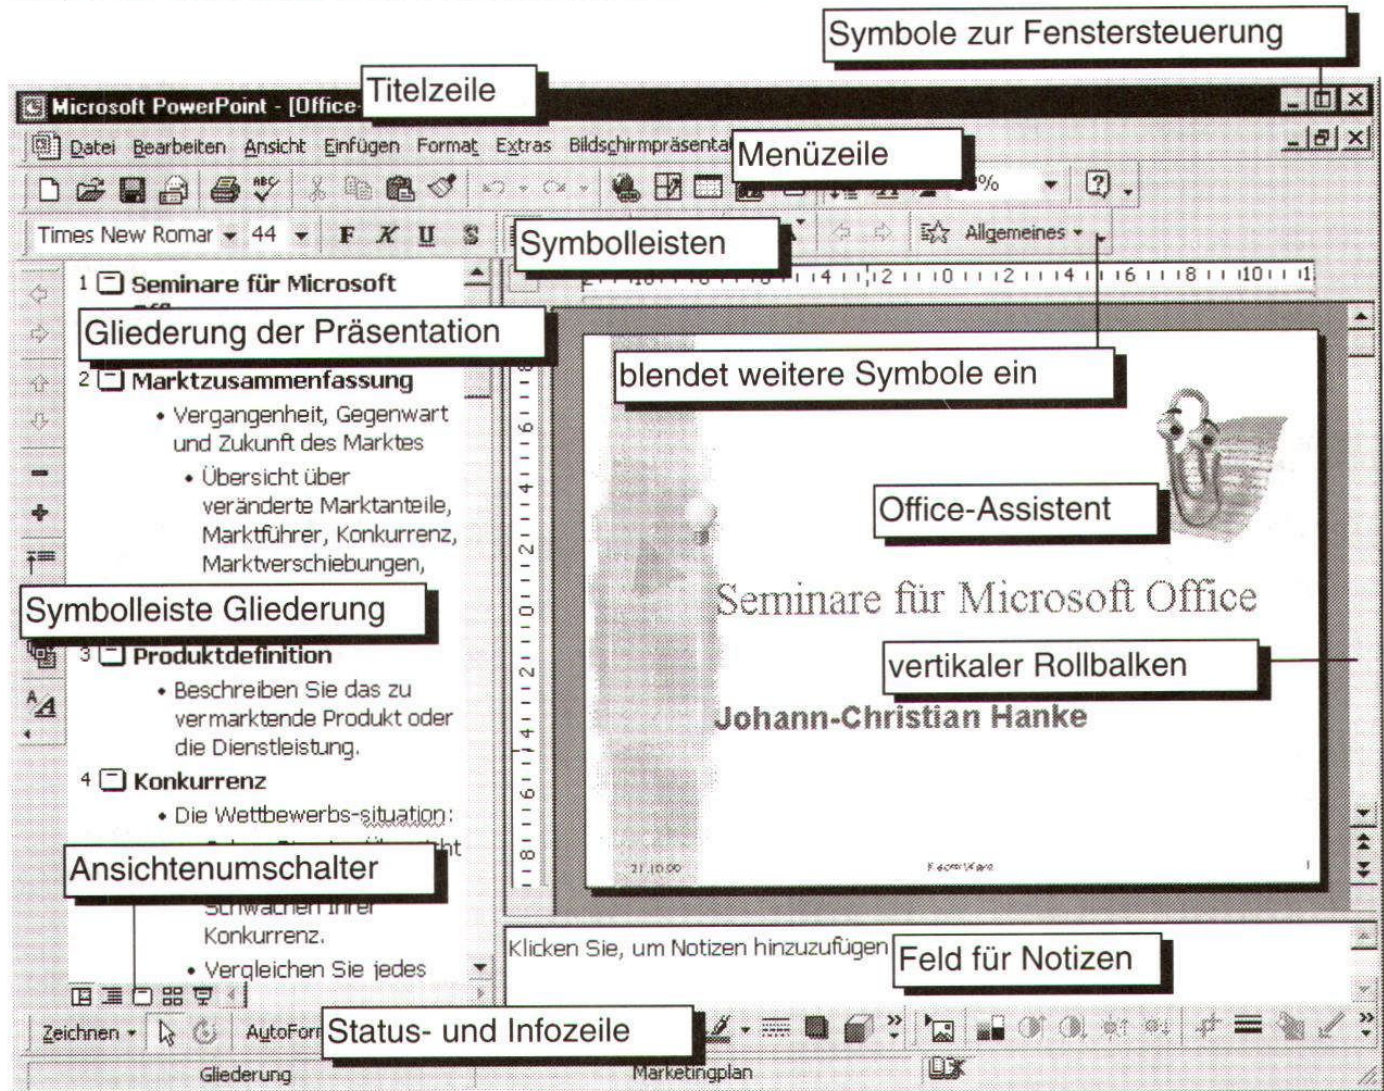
Symbole zur Fenstersteuerung

Microsoft PowerPoint - [Office-

Titelzeile

Datei Bearbeiten Ansicht Einfügen Format Extras Bildschirmpräsenta

Menüzeile

Times New Romar 44 F K U S

Symbolleisten

Allgemeines

1 Seminare für Microsoft

Gliederung der Präsentation

blendet weitere Symbole ein

2 Marktzusammenfassung

• Vergangenheit, Gegenwart und Zukunft des Marktes

• Übersicht über veränderte Marktanteile, Marktführer, Konkurrenz, Marktverschiebungen,

Office-Assistent

Seminare für Microsoft Office

Symbolleiste Gliederung

3 Produktdefinition

• Beschreiben Sie das zu vermarktende Produkt oder die Dienstleistung.

vertikaler Rollbalken

Johann-Christian Hanke

4 Konkurrenz

• Die Wettbewerbs-situation:

Ansichtenumschalter

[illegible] Konkurrenz.

• Vergleichen Sie jedes

Klicken Sie, um Notizen hinzuzufügen

Feld für Notizen

Zeichnen AutoForm

Status- und Infozeile

Gliederung

Marketingplan